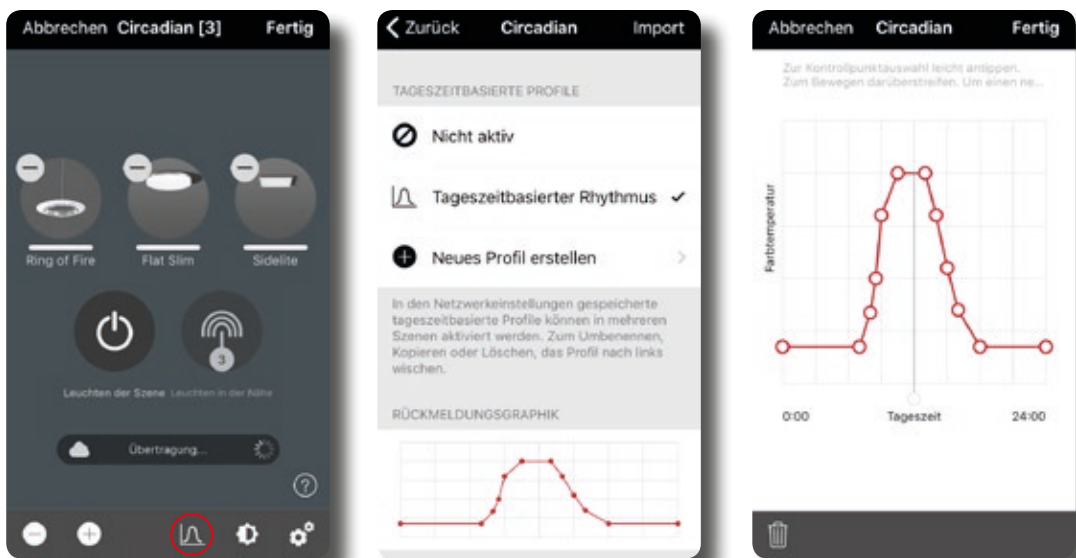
Abbrechen Circadian [3] Fertig

Ring of Fire

Flat Slim

Sidelite

3

Leuchten der Szene Leuchten in der Nähe

Übertragung...

?

Zurück Circadian Import

TAGESZEITBASIERTE PROFILE

Nicht aktiv

Tageszeitbasierter Rhythmus ✓

Neues Profil erstellen

In den Netzwerkeinstellungen gespeicherte tageszeitbasierte Profile können in mehreren Szenen aktiviert werden. Zum Umbenennen, Kopieren oder Löschen, das Profil nach links wischen.

RÜCKMELDUNGSGRAPHIK

Abbrechen Circadian Fertig

Zur Kontrollpunktauswahl leicht antippen. Zum Bewegen darüberstreifen. Um einen ne...

Farbtemperatur

0:00 Tageszeit 24:00